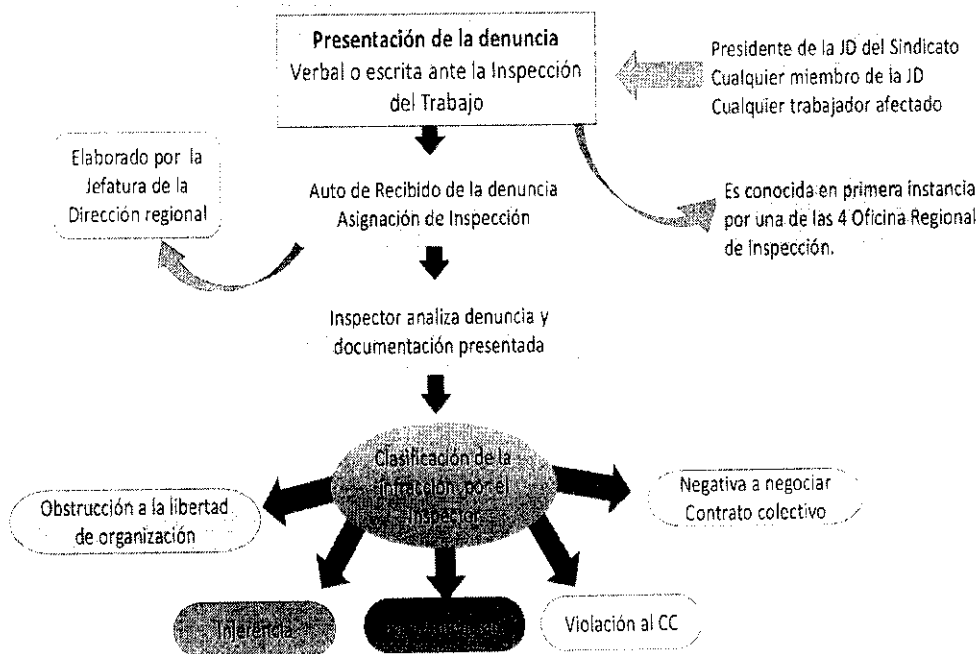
Presentación de la denuncia
Verbal o escrita ante la Inspección del Trabajo

Presidente de la JD del Sindicato
Cualquier miembro de la JD
Cualquier trabajador afectado

Elaborado por la Jefatura de la Dirección regional

Auto de Recibido de la denuncia
Asignación de Inspección

Es conocida en primera instancia por una de las 4 Oficina Regional de Inspección.

Inspector analiza denuncia y documentación presentada

Clasificación de la infracción por el inspector

Obstrucción a la libertad de organización

Negativa a negociar Contrato colectivo

Injerencia

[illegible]

Violación al CC